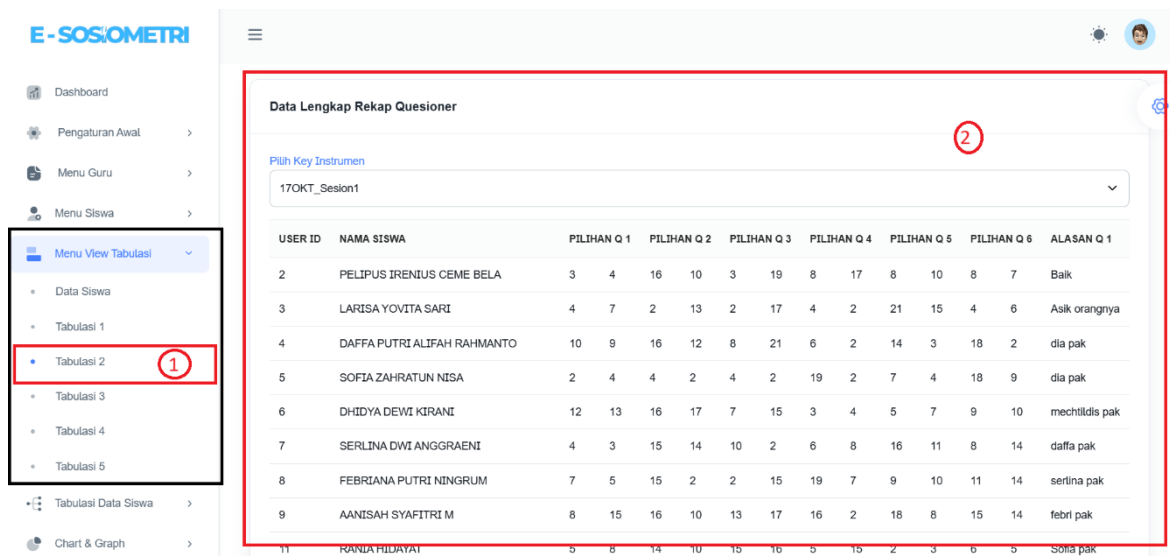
E-SOSIOMETRI

Dashboard
Pengaturan Awal
Menu Guru
Menu Siswa
Menu View Tabulasi
Data Siswa
Tabulasi 1
Tabulasi 2
Tabulasi 3
Tabulasi 4
Tabulasi 5
Tabulasi Data Siswa
Chart & Graph

1

2

Data Lengkap Rekap Quesioner

Pilih Key Instrumen
17OKT_Sesion1

| USER ID | NAMA SISWA | PILIHAN Q 1 | | PILIHAN Q 2 | | PILIHAN Q 3 | | PILIHAN Q 4 | | PILIHAN Q 5 | | PILIHAN Q 6 | | ALASAN Q 1 |
|---|---|---|---|---|---|---|---|---|---|---|---|---|---|---|
| 2 | PELIPUS IRENIUS CEME BELA | 3 | 4 | 16 | 10 | 3 | 19 | 8 | 17 | 8 | 10 | 8 | 7 | Baik |
| 3 | LARISA YOVITA SARI | 4 | 7 | 2 | 13 | 2 | 17 | 4 | 2 | 21 | 15 | 4 | 6 | Asik orangnya |
| 4 | DAFFA PUTRI ALIFAH RAHMANTO | 10 | 9 | 16 | 12 | 8 | 21 | 6 | 2 | 14 | 3 | 18 | 2 | dia pak |
| 5 | SOFIA ZAHRATUN NISA | 2 | 4 | 4 | 2 | 4 | 2 | 19 | 2 | 7 | 4 | 18 | 9 | dia pak |
| 6 | DHIDYA DEWI KIRANI | 12 | 13 | 16 | 17 | 7 | 15 | 3 | 4 | 5 | 7 | 9 | 10 | mechtildis pak |
| 7 | SERLINA DWI ANGGRAENI | 4 | 3 | 15 | 14 | 10 | 2 | 6 | 8 | 16 | 11 | 8 | 14 | daffa pak |
| 8 | FEBRIANA PUTRI NINGRUM | 7 | 5 | 15 | 2 | 2 | 15 | 19 | 7 | 9 | 10 | 11 | 14 | serlina pak |
| 9 | AANISAH SYAFITRI M | 8 | 15 | 16 | 10 | 13 | 17 | 16 | 2 | 18 | 8 | 15 | 14 | febri pak |
| 11 | RANIA HIDAYAT | 5 | 8 | 14 | 10 | 15 | 16 | 5 | 15 | 2 | 3 | 6 | 5 | Sofia pak |